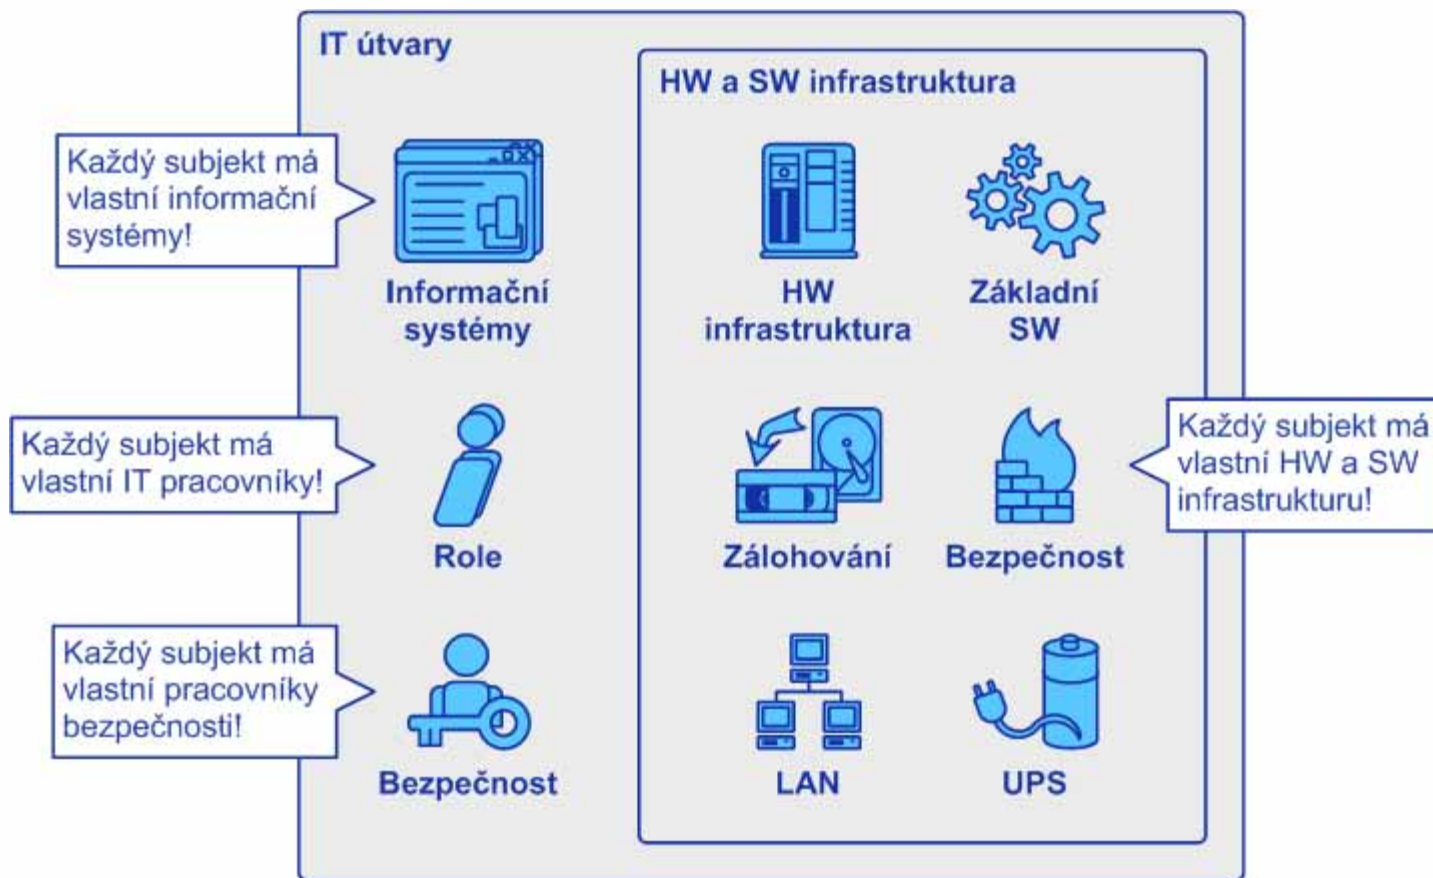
IT útvary

Každý subjekt má vlastní informační systémy!

Informační systémy

Každý subjekt má vlastní IT pracovníky!

Role

Každý subjekt má vlastní pracovníky bezpečnosti!

Bezpečnost

HW a SW infrastruktura

HW infrastruktura

Základní SW

Zálohování

Bezpečnost

Každý subjekt má vlastní HW a SW infrastrukturu!

LAN

UPS